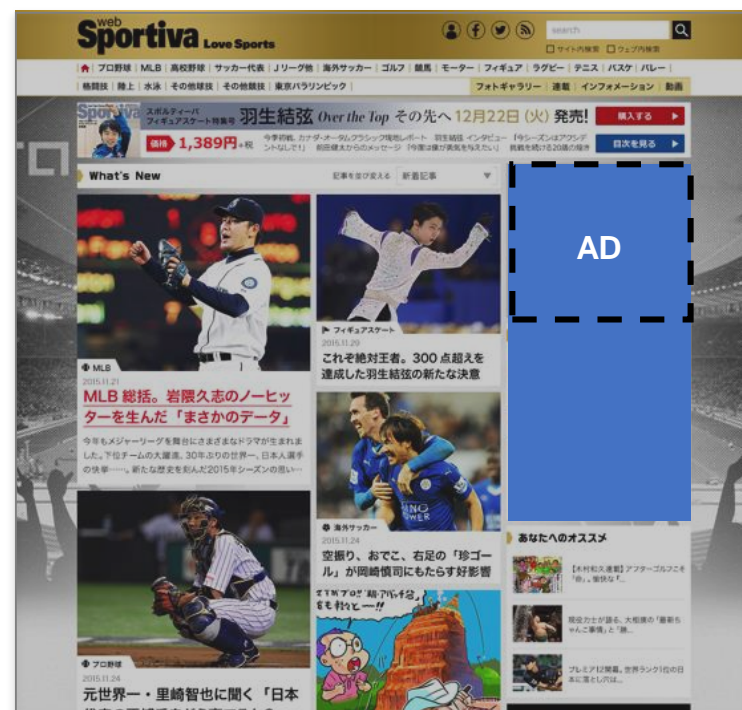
web
Sportiva Love Sports

search

サイト内検索 ウェブ内検索

プロ野球 | MLB | 高校野球 | サッカー代表 | Jリーグ他 | 海外サッカー | ゴルフ | 競馬 | モーター | フィギュア | ラグビー | テニス | バスケ | バレー
格闘技 | 陸上 | 水泳 | その他球技 | その他競技 | 東京パラリンピック | フォトギャラリー | 連載 | インフォメーション | 動画

スポルティーバ フィギュアスケート特集号 羽生結弦 Over the Top その先へ 12月22日(火)発売!
価格 1,389円+税
今季初戦、カナダ・オータムクラシック現地レポート 羽生結弦 インタビュー 「今シーズンはアクシデントなしで!」 前田健太からのメッセージ 「今度2度が異なるように」
購入する
目次を見る

What's New
記事を並び変える 新着記事

AD

MLB
2015.11.21
MLB総括。岩隈久志のノーヒッターを生んだ「まさかのデータ」
今年もメジャーリーグを舞台にさまざまなドラマが生まれました。下位チームの大躍進、30年ぶりの世界一、日本人選手の快挙……。新たな歴史を刻んだ2015年シーズンの思い…

フィギュアスケート
2015.11.29
これぞ絶対王者。300点超えを達成した羽生結弦の新たな決意

海外サッカー
2015.11.24
空振り、おでこ、右足の「珍ゴール」が岡崎慎司にもたらす好影響

プロ野球
2015.11.24
元世界一・里崎智也に聞く「日本

あなたへのオススメ
【木村和久連載】アフターゴルフこそ「台」、勝負なり…
現役力士が語る、大相撲の「最新ちゃんこ事情」と「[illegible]…
プレミア12閉幕。世界ランク1位の日本に落とし穴…